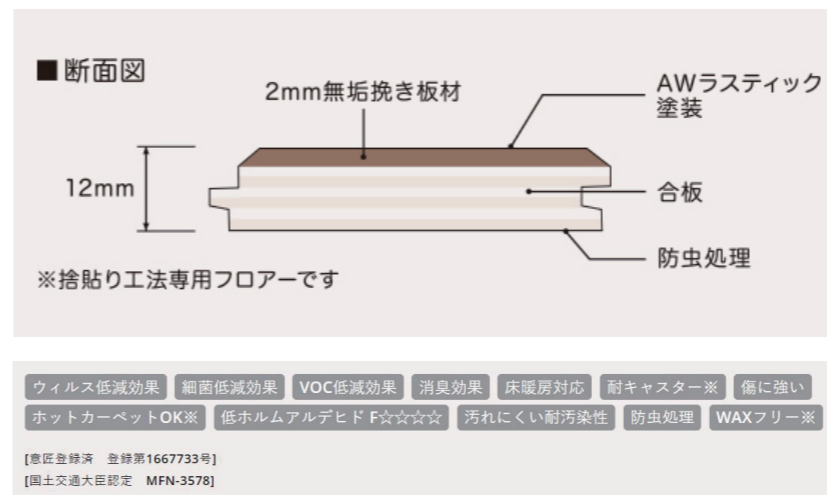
■断面図

2mm無垢挽き板材

AWラスティック塗装

12mm

合板

防虫処理

※捨貼り工法専用フロアーです

ウィルス低減効果 細菌低減効果 VOC低減効果 消臭効果 床暖房対応 耐キャスター※ 傷に強い ホットカーペットOK※ 低ホルムアルデヒド F☆☆☆☆ 汚れにくい耐汚染性 防虫処理 WAXフリー※

[意匠登録済 登録第1667733号]
[国土交通大臣認定 MFN-3578]